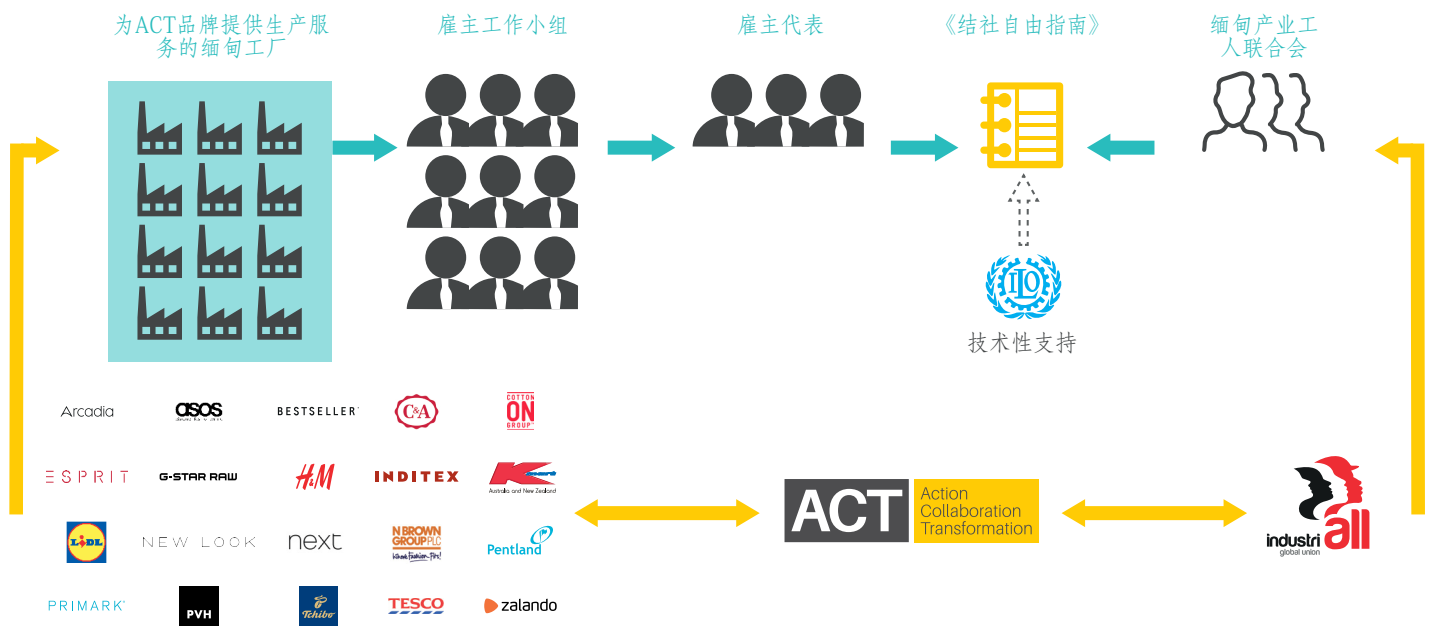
为ACT品牌提供生产服务的缅甸工厂

雇主工作小组

雇主代表

《结社自由指南》

缅甸产业工人联合会

ILO

技术性支持

Arcadia

asos

BESTSELLER

C&A

COTTON ON GROUP

ESPRIT

G-STAR RAW

H&M

INDITEX

Kmart
Australia and New Zealand

LIDL

NEW LOOK

next

N BROWN GROUP PLC

Pentland

PRIMARK

PVH

Tchibo

TESCO

zalando

ACT
Action
Collaboration
Transformation

industriall
global union